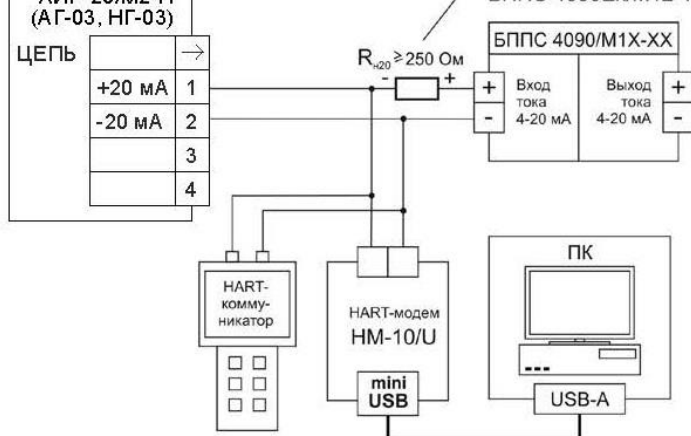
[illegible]
(АГ-03, НГ-03)

ЦЕПЬ

| | → |
|---|---|
| +20 мА | 1 |
| -20 мА | 2 |
| | 3 |
| | 4 |

БППС 4090/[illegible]

$R_{н20} \geq 250$ Ом
- +

БППС 4090/М1Х-ХХ

+ Вход тока 4-20 мА
-

Выход тока 4-20 мА +
-

HART-коммуникатор

HART-модем
НМ-10/U

mini USB

ПК

USB-A